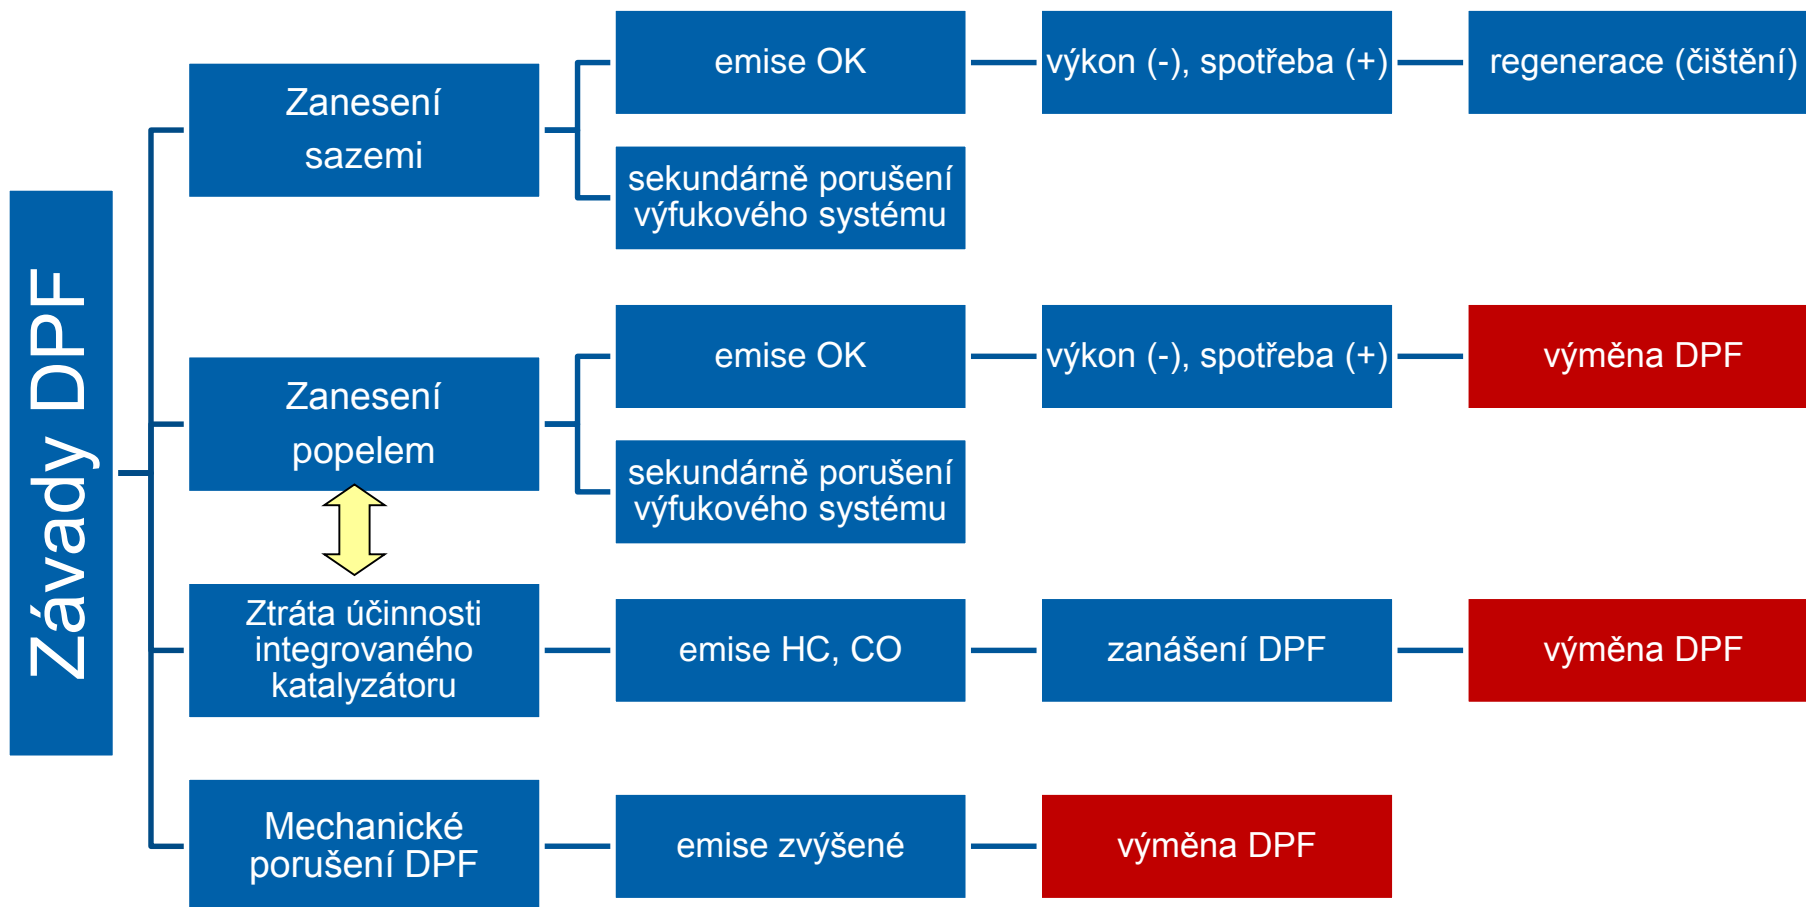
Závady DPF

Zanesení sazemi

emise OK

výkon (-), spotřeba (+)

regenerace (čištění)

sekundárně porušení výfukového systému

Zanesení popelem

emise OK

výkon (-), spotřeba (+)

výměna DPF

sekundárně porušení výfukového systému

Ztráta účinnosti integrovaného katalyzátoru

emise HC, CO

zanášení DPF

výměna DPF

Mechanické porušení DPF

emise zvýšené

výměna DPF